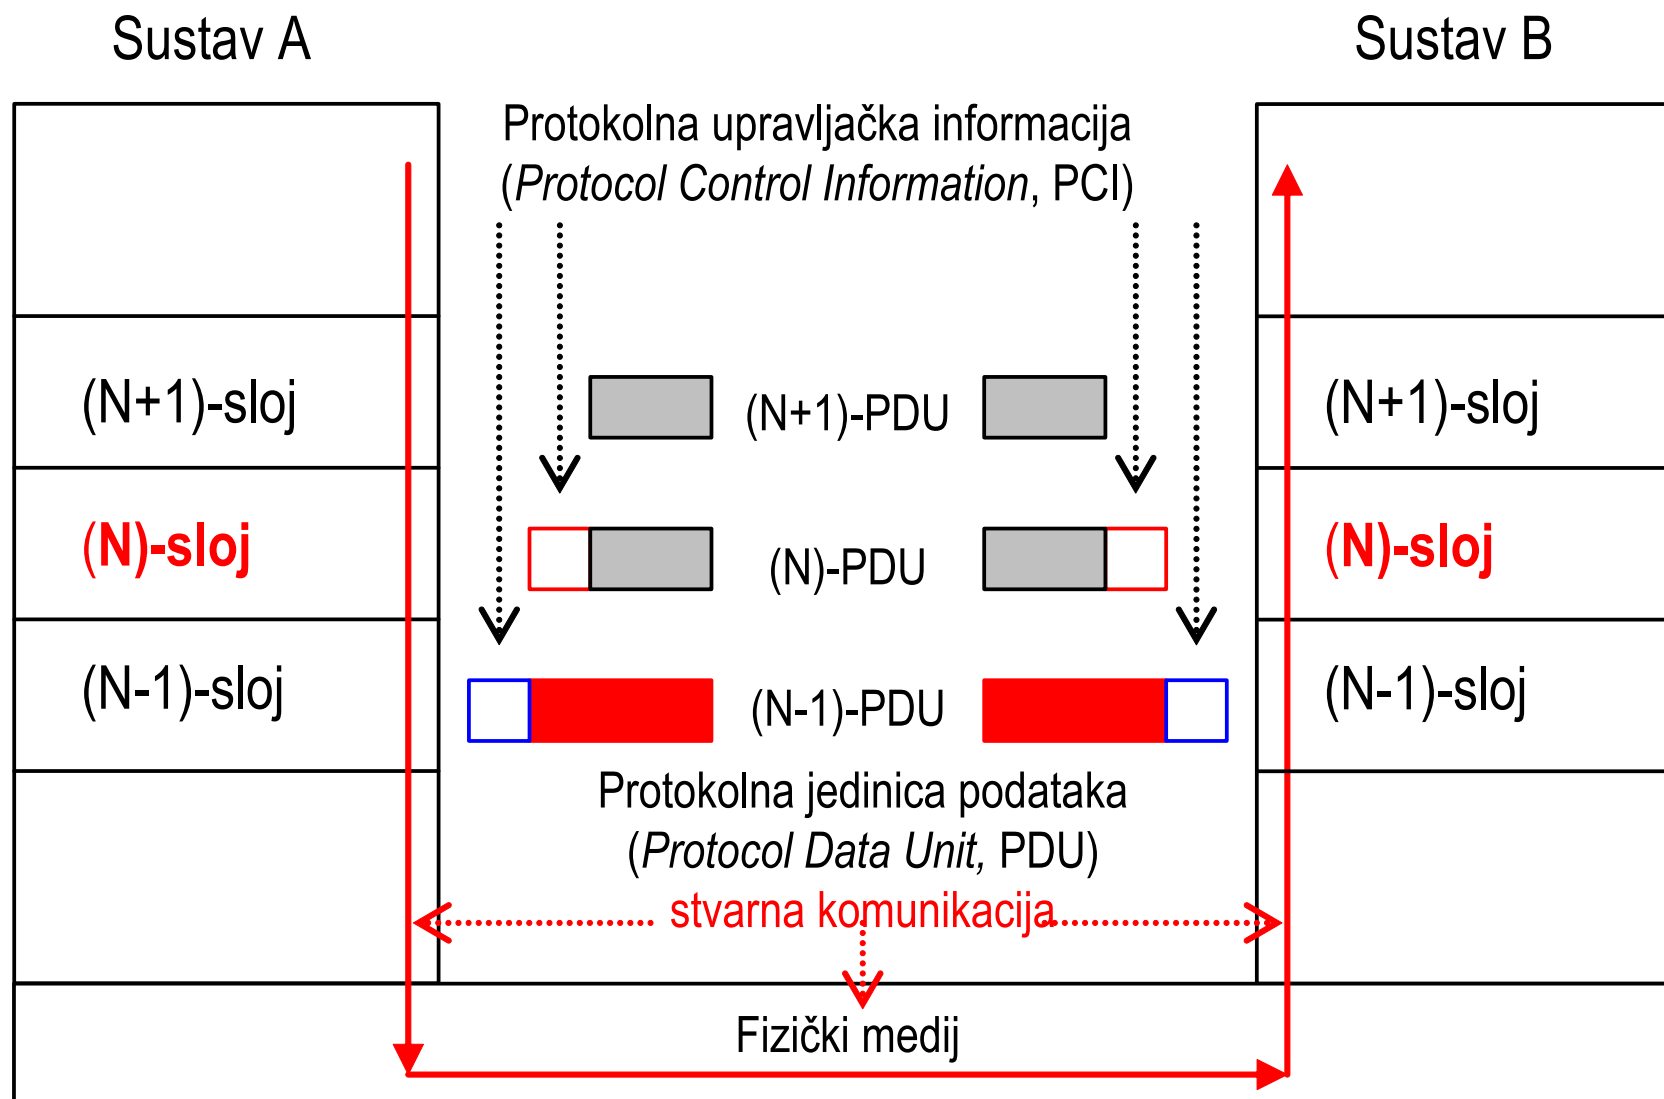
Sustav A

Sustav B

Protokolna upravljačka informacija
(*Protocol Control Information*, PCI)

(N+1)-sloj

(N+1)-PDU

(N+1)-sloj

(N)-sloj

(N)-PDU

(N)-sloj

(N-1)-sloj

(N-1)-PDU

(N-1)-sloj

Protokolna jedinica podataka
(*Protocol Data Unit*, PDU)

stvarna komunikacija

Fizički medij